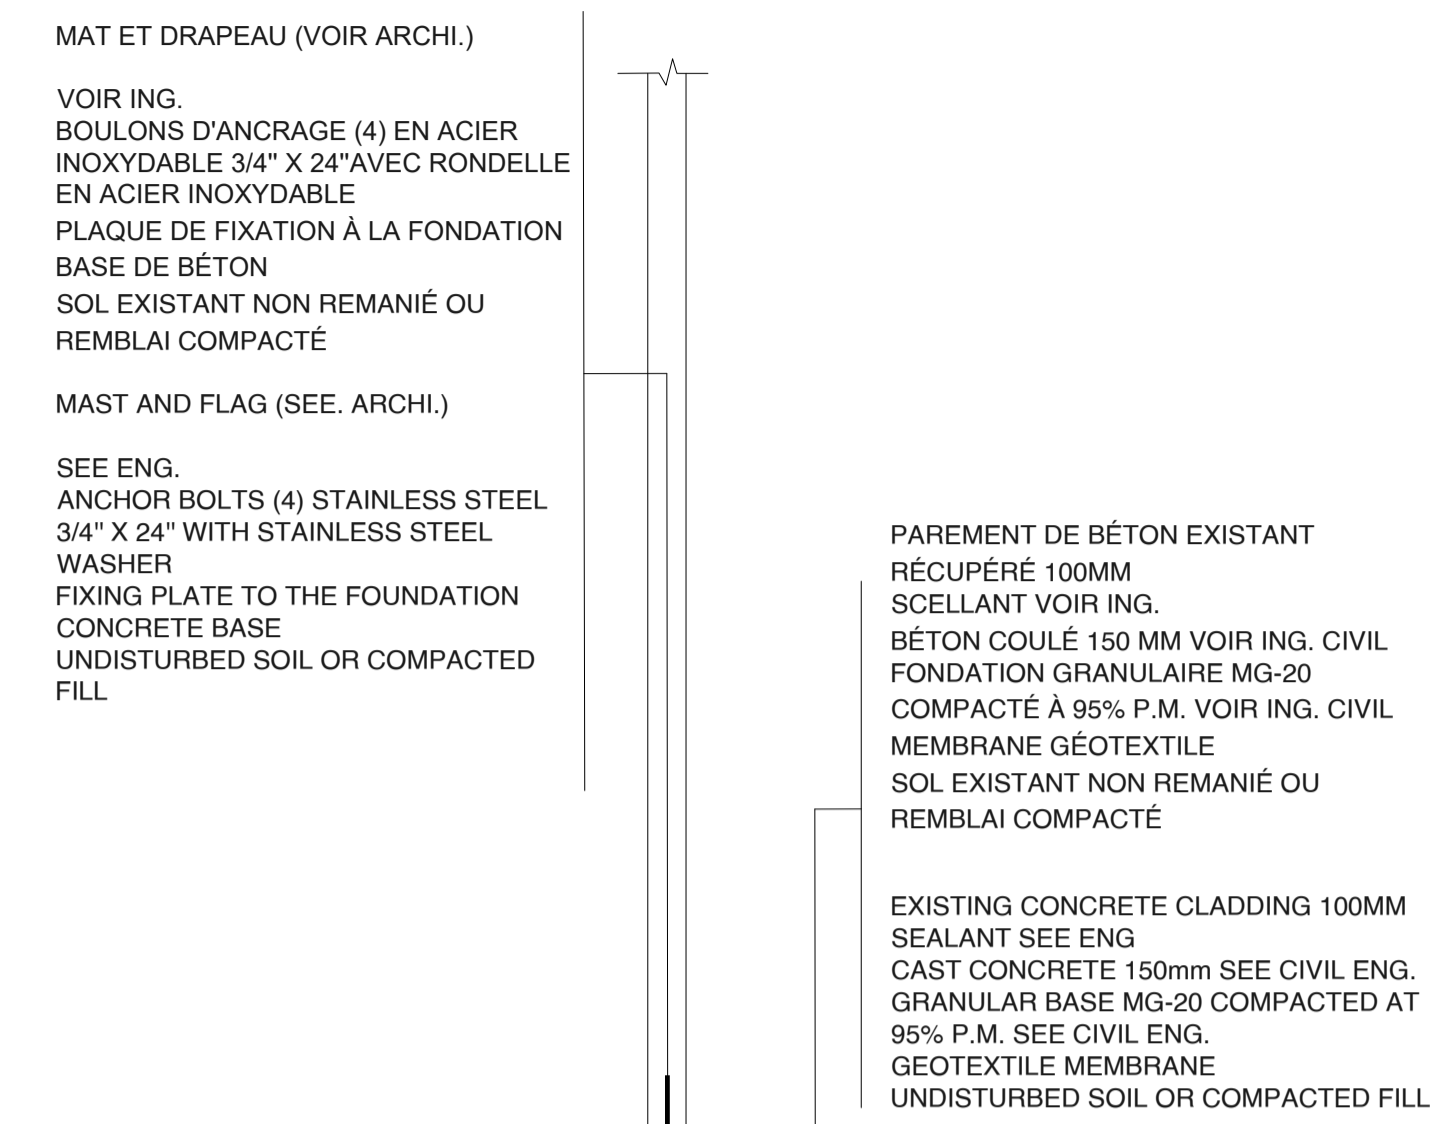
MAT ET DRAPEAU (VOIR ARCHI.)

VOIR ING.
BOULONS D'ANCRAGE (4) EN ACIER INOXYDABLE 3/4" X 24"AVEC RONDELLE EN ACIER INOXYDABLE
PLAQUE DE FIXATION À LA FONDATION
BASE DE BÉTON
SOL EXISTANT NON REMANIÉ OU REMBLAI COMPACTÉ

MAST AND FLAG (SEE. ARCHI.)

SEE ENG.
ANCHOR BOLTS (4) STAINLESS STEEL 3/4" X 24" WITH STAINLESS STEEL WASHER
FIXING PLATE TO THE FOUNDATION
CONCRETE BASE
UNDISTURBED SOIL OR COMPACTED FILL

PAREMENT DE BÉTON EXISTANT RÉCUPÉRÉ 100MM
SCELLANT VOIR ING.
BÉTON COULÉ 150 MM VOIR ING. CIVIL
FONDATION GRANULAIRE MG-20 COMPACTÉ À 95% P.M. VOIR ING. CIVIL
MEMBRANE GÉOTEXTILE
SOL EXISTANT NON REMANIÉ OU REMBLAI COMPACTÉ

EXISTING CONCRETE CLADDING 100MM
SEALANT SEE ENG
CAST CONCRETE 150mm SEE CIVIL ENG.
GRANULAR BASE MG-20 COMPACTED AT 95% P.M. SEE CIVIL ENG.
GEOTEXTILE MEMBRANE
UNDISTURBED SOIL OR COMPACTED FILL